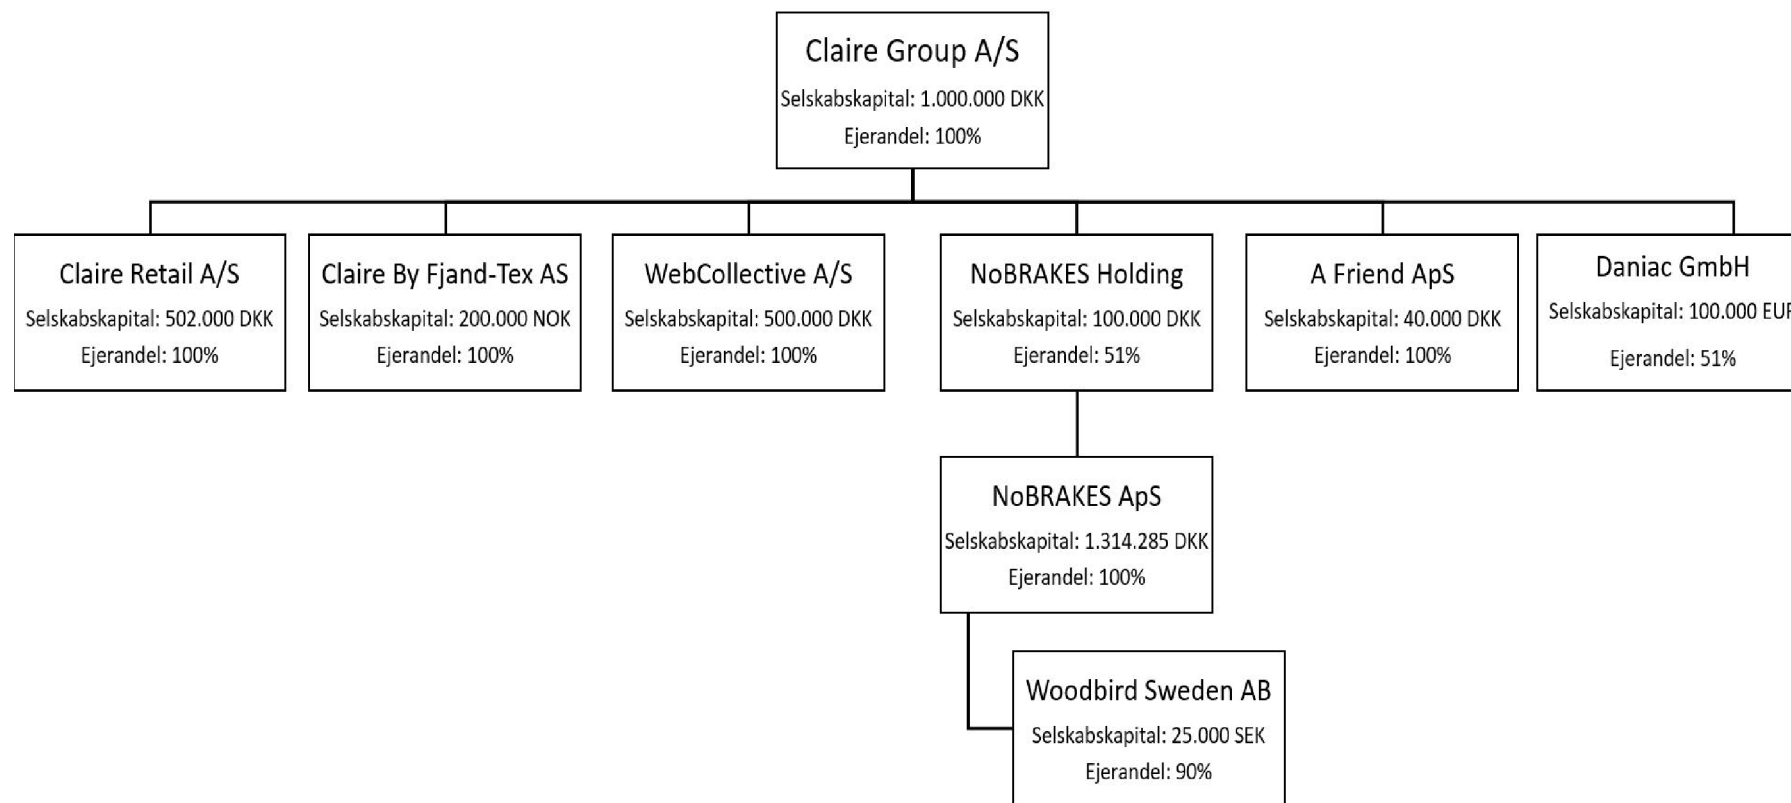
Claire Group A/S
Selskabskapital: 1.000.000 DKK
Ejerandel: 100%

Claire Retail A/S
Selskabskapital: 502.000 DKK
Ejerandel: 100%

Claire By Fjand-Tex AS
Selskabskapital: 200.000 NOK
Ejerandel: 100%

WebCollective A/S
Selskabskapital: 500.000 DKK
Ejerandel: 100%

NoBRAKES Holding
Selskabskapital: 100.000 DKK
Ejerandel: 51%

A Friend ApS
Selskabskapital: 40.000 DKK
Ejerandel: 100%

Daniac GmbH
Selskabskapital: 100.000 EU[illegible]
Ejerandel: 51%

NoBRAKES ApS
Selskabskapital: 1.314.285 DKK
Ejerandel: 100%

Woodbird Sweden AB
Selskabskapital: 25.000 SEK
Ejerandel: 90%